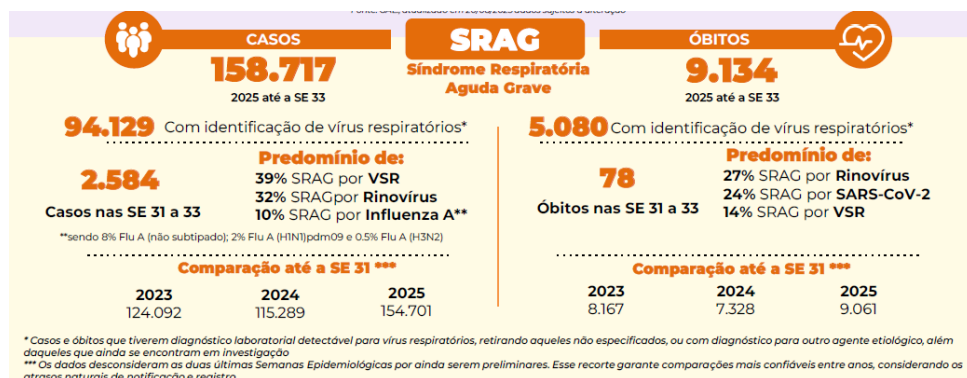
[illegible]

CASOS
158.717
2025 até a SE 33

SRAG
Síndrome Respiratória Aguda Grave

ÓBITOS
9.134
2025 até a SE 33

94.129 Com identificação de vírus respiratórios*

2.584
Casos nas SE 31 a 33

Predomínio de:
39% SRAG por VSR
32% SRAGpor Rinovírus
10% SRAG por Influenza A**

**sendo 8% Flu A (não subtipado); 2% Flu A (H1N1)pdm09 e 0.5% Flu A (H3N2)

Comparação até a SE 31 ***

| 2023 | 2024 | 2025 |
|---|---|---|
| 124.092 | 115.289 | 154.701 |

5.080 Com identificação de vírus respiratórios*

78
Óbitos nas SE 31 a 33

Predomínio de:
27% SRAG por Rinovírus
24% SRAG por SARS-CoV-2
14% SRAG por VSR

Comparação até a SE 31 ***

| 2023 | 2024 | 2025 |
|---|---|---|
| 8.167 | 7.328 | 9.061 |

* Casos e óbitos que tiverem diagnóstico laboratorial detectável para vírus respiratórios, retirando aqueles não especificados, ou com diagnóstico para outro agente etiológico, além daqueles que ainda se encontram em investigação
*** Os dados desconsideram as duas últimas Semanas Epidemiológicas por ainda serem preliminares. Esse recorte garante comparações mais confiáveis entre anos, considerando os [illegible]